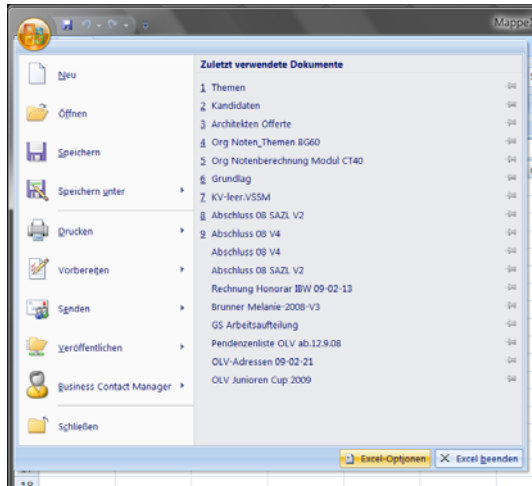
Mappe

Neu

Öffnen

Speichern

Speichern unter

Drucken

Vorbereiten

Senden

Veröffentlichen

Business Contact Manager

Schließen

Zuletzt verwendete Dokumente

1 Themen
2 Kandidaten
3 Architekten Offerte
4 Org Noten_Themen BG60
5 Org Notenberechnung Modul CT40
6 Grundlag
7 KV-leer.VSSM
8 Abschluss 08 SAZL V2
9 Abschluss 08 V4
Abschluss 08 V4
Abschluss 08 SAZL V2
Rechnung Honorar IBW 09-02-13
Brunner Melanie-2008-V3
GS Arbeitsaufteilung
Pendenzenliste OLV ab.12.9.08
OLV-Adressen 09-02-21
OLV Junioren Cup 2009

Excel-Optionen
Excel beenden

18